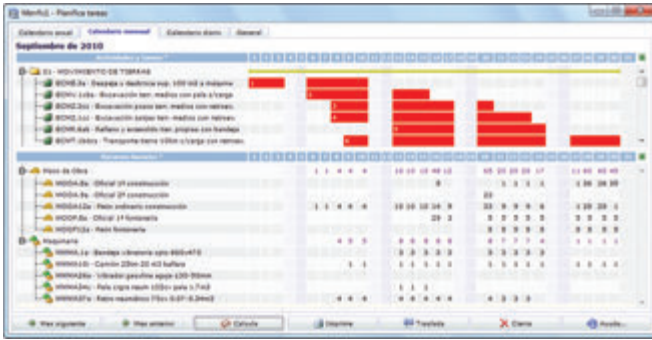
MenfuS - Planifica tareas

Calendario anual | Calendario mensual | Calendario diario | General

Septiembre de 2010

Actividades y tareas

E1 - MOVIMIENTO DE TIERRAS
ECM0.8a - Desbroce y limpieza sup. 100 m3 a máquina
ECMV.1cba - Excavación tierr. medios con pala c/carga
ECM2.1cc - Excavación pozos tierr. medios con retroex.
ECM2.1cc - Excavación zanjas tierr. medios con retroex.
ECMR.4ab - Relleno y extendido tier. propias con bandeja
ECMT.1bbra - Transporte tierra 10km c/carga con retroex.

Recursos humanos

Mano de Obra
MOOA.8a - Oficial 1ª construcción
MOOA.9a - Oficial 2ª construcción
MOOA12a - Peón ordinario construcción
MOOF.8a - Oficial 1ª fontanería
MOOF12a - Peón fontanería
Maquinaria
MMMA.1a - Bandeja vibratoria rulo 800x470
MMMA14b - Camión 20tm tot 4x2 Rallero
MMMA26a - Vibrador gasolina aguja ±30-50mm
MMMA28c - Pala cargo neum 100cv pala 1,7m3
MMMA47a - Retro neumático 75cv 0,07-0,34m3

Mes siguiente | Mes anterior | Calcula | Imprime | Traslada | Cierra | Ayuda...